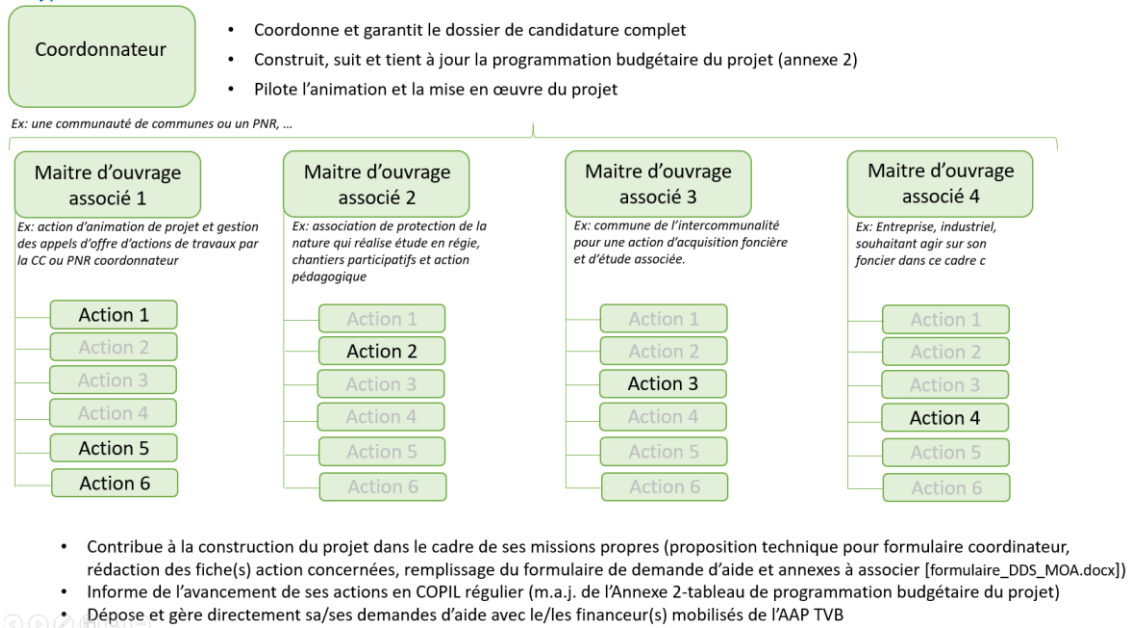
Coordonnateur

• Coordonne et garantit le dossier de candidature complet
• Construit, suit et tient à jour la programmation budgétaire du projet (annexe 2)
• Pilote l'animation et la mise en œuvre du projet

Ex: une communauté de communes ou un PNR, …

Maitre d'ouvrage associé 1

Ex: action d'animation de projet et gestion des appels d'offre d'actions de travaux par la CC ou PNR coordonnateur

Action 1
Action 2
Action 3
Action 4
Action 5
Action 6

Maitre d'ouvrage associé 2

Ex: association de protection de la nature qui réalise étude en régie, chantiers participatifs et action pédagogique

Action 1
Action 2
Action 3
Action 4
Action 5
Action 6

Maitre d'ouvrage associé 3

Ex: commune de l'intercommunalité pour une action d'acquisition foncière et d'étude associée.

Action 1
Action 2
Action 3
Action 4
Action 5
Action 6

Maitre d'ouvrage associé 4

Ex: Entreprise, industriel, souhaitant agir sur son foncier dans ce cadre c

Action 1
Action 2
Action 3
Action 4
Action 5
Action 6

• Contribue à la construction du projet dans le cadre de ses missions propres (proposition technique pour formulaire coordinateur, rédaction des fiche(s) action concernées, remplissage du formulaire de demande d'aide et annexes à associer [formulaire_DDS_MOA.docx])
• Informe de l'avancement de ses actions en COPIL régulier (m.a.j. de l'Annexe 2-tableau de programmation budgétaire du projet)
• Dépose et gère directement sa/ses demandes d'aide avec le/les financeur(s) mobilisés de l'AAP TVB